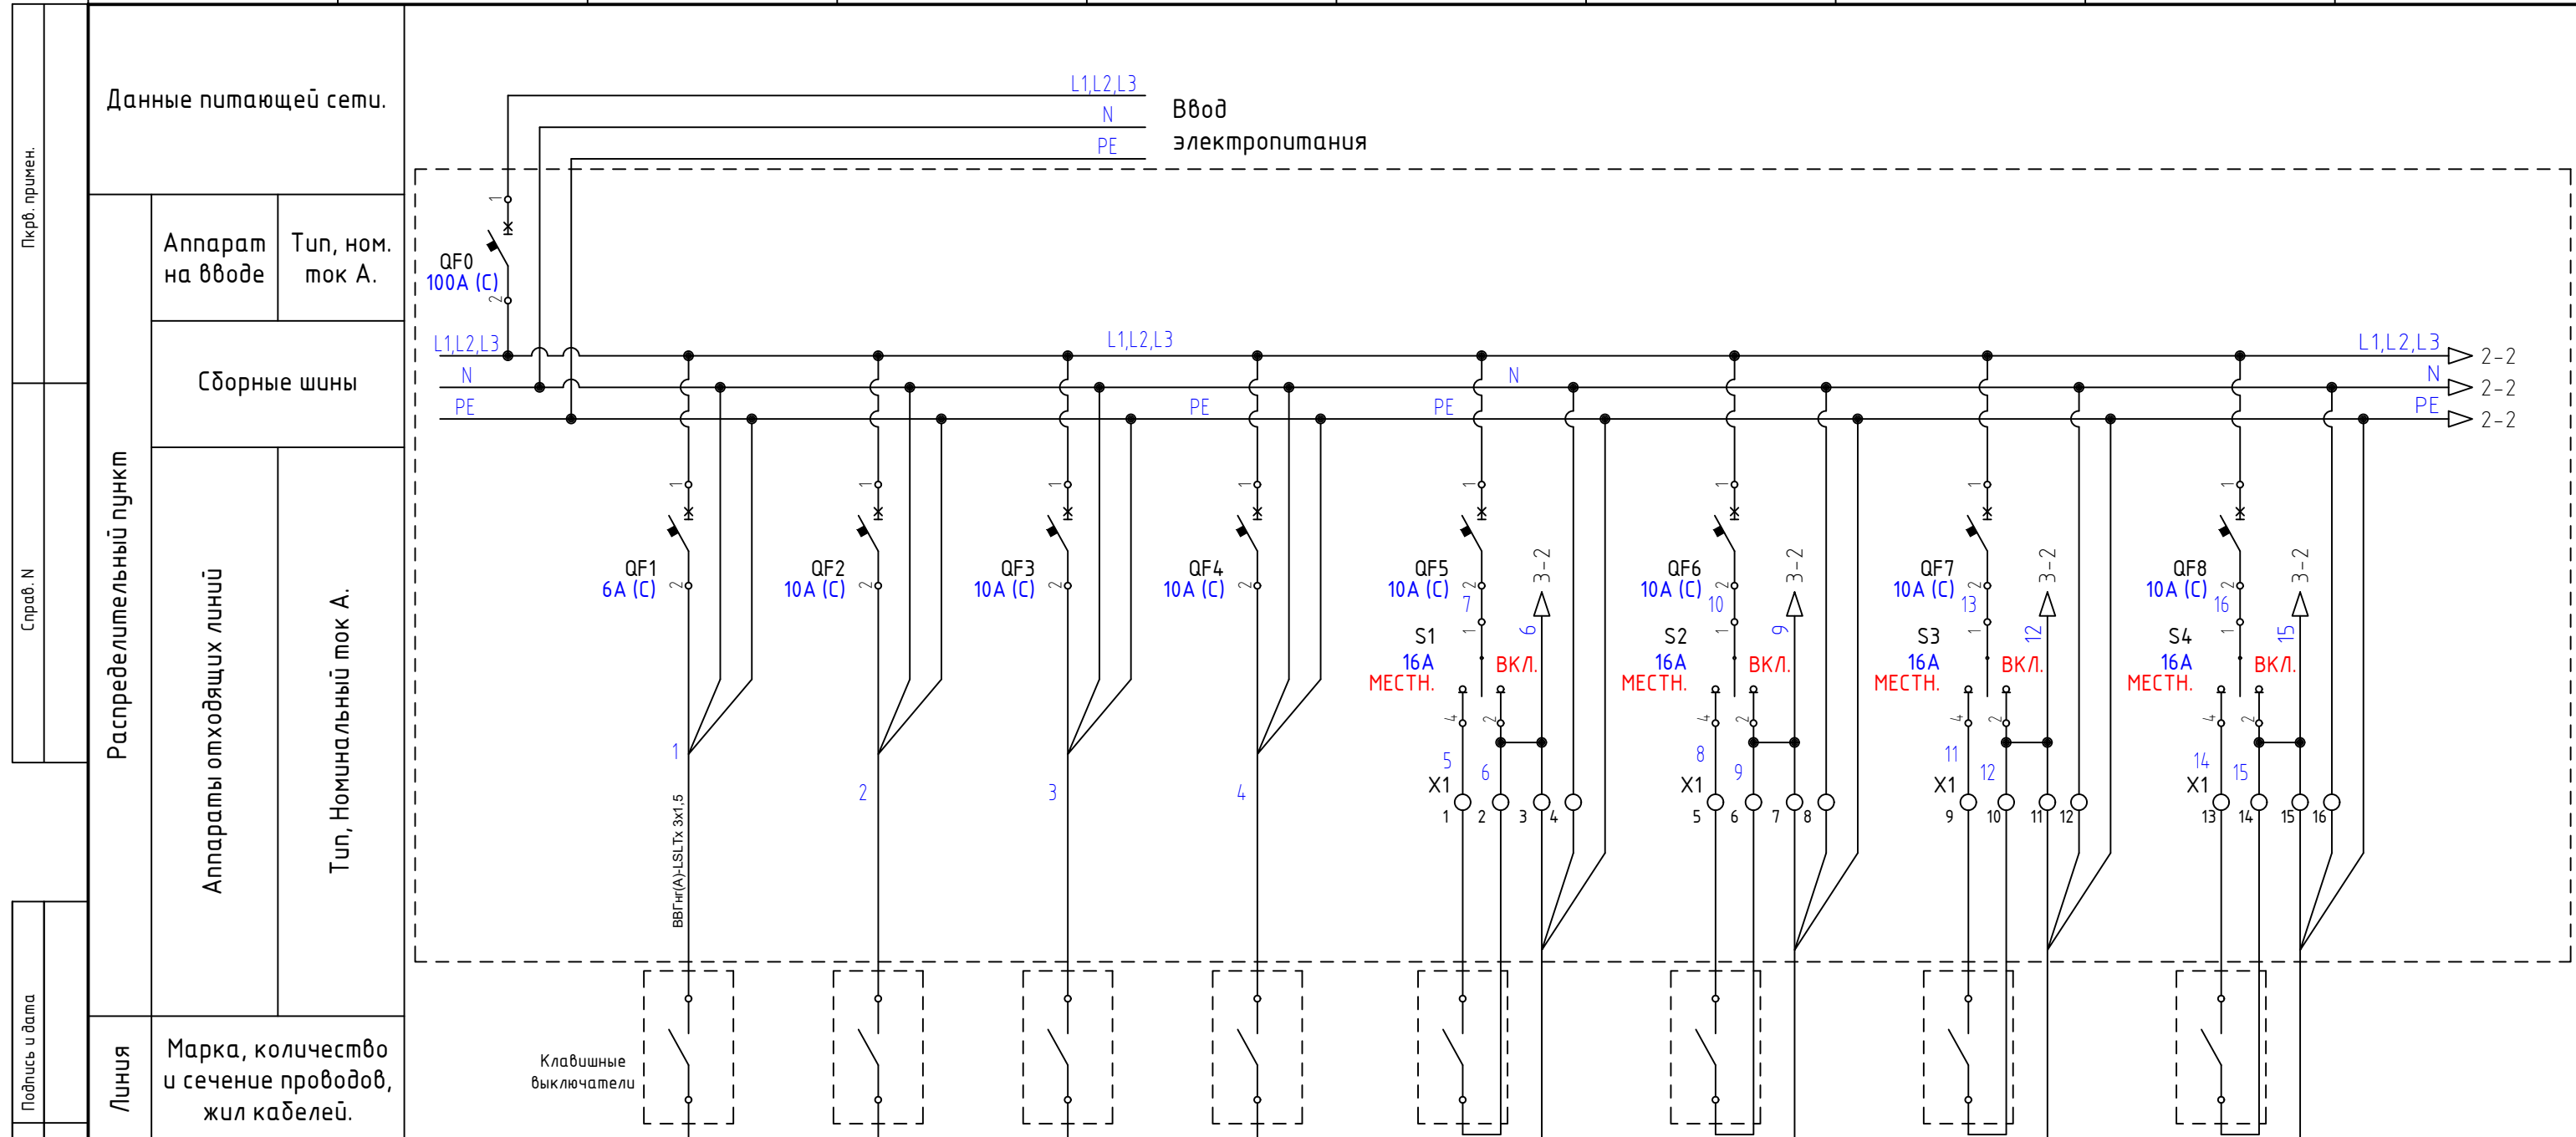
Пкрв. примен.

Справ. N

Подпись и дата

Данные питающей сети.

Распределительный пункт

Аппарат на вводе

Тип, ном. ток А.

Сборные шины

Аппараты отходящих линий

Тип, Номинальный ток А.

Линия

Марка, количество и сечение проводов, жил кабелей.

L1,L2,L3
N
PE
Ввод электропитания

QF0
100A (C)

L1,L2,L3
N
PE

L1,L2,L3
PE
PE
N

L1,L2,L3 2-2
N 2-2
PE 2-2

QF1
6A (C)
1
ВВГнг(А)-LSLTx 3x1,5

QF2
10A (C)
2

QF3
10A (C)
3

QF4
10A (C)
4

QF5
10A (C)
7
6
3-2
S1
16A
МЕСТН.
ВКЛ.
5
6
X1
1 2 3 4

QF6
10A (C)
10
9
3-2
S2
16A
МЕСТН.
ВКЛ.
8
9
X1
5 6 7 8

QF7
10A (C)
13
12
3-2
S3
16A
МЕСТН.
ВКЛ.
11
12
X1
9 10 11 12

QF8
10A (C)
16
15
3-2
S4
16A
МЕСТН.
ВКЛ.
14
15
X1
13 14 15 16

Клавишные выключатели